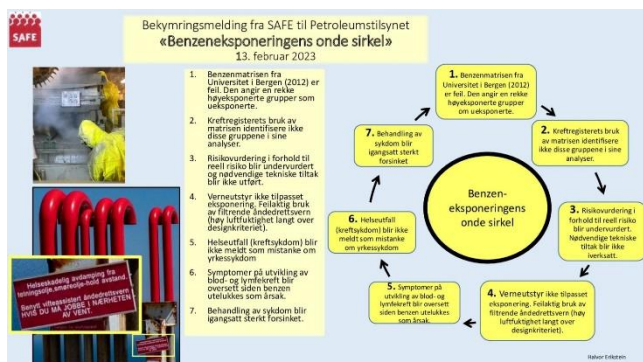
SAFE

Bekymringsmelding fra SAFE til Petroleumstilsynet
«Benzeneksponeringens onde sirkel»
13. februar 2023

1. Benzenmatrisen fra Universitet i Bergen (2012) er feil. Den angir en rekke høyeksponerte grupper som ueksponerte.

2. Kreftregisterets bruk av matrisen identifisere ikke disse gruppene i sine analyser.

3. Risikovurdering i forhold til reell risiko blir undervurdert og nødvendige tekniske tiltak blir ikke utført.

4. Verneutstyr ikke tilpasset eksponering. Feilaktig bruk av filtrende åndedrettsvern (høy luftfuktighet langt over designkriteriet).

5. Helseutfall (kreftsykdom) blir ikke meldt som mistanke om yrkessykdom

6. Symptomer på utvikling av blod- og lymfekreft blir oversett siden benzen utelukkes som årsak.

7. Behandling av sykdom blir igangsatt sterkt forsinket.

Helseskadelig avdamping fra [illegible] Benytt vifteassistert åndedrettsvern HVIS DU MÅ JOBBE I NÆRHETEN AV VENT.

1. Benzenmatrisen fra Universitet i Bergen (2012) er feil. Den angir en rekke høyeksponerte grupper som ueksponerte.

2. Kreftregisterets bruk av matrisen identifisere ikke disse gruppene i sine analyser.

3. Risikovurdering i forhold til reell risiko blir undervurdert. Nødvendige tekniske tiltak blir ikke iverksatt.

4. Verneutstyr ikke tilpasset eksponering. Feilaktig bruk av filtrende åndedrettsvern (høy luftfuktighet langt over designkriteriet).

5. Symptomer på utvikling av blod- og lymfekreft blir oversett siden benzen utelukkes som årsak.

6. Helseutfall (kreftsykdom) blir ikke meldt som mistanke om yrkessykdom

7. Behandling av sykdom blir igangsatt sterkt forsinket

Benzen-eksponeringens onde sirkel

Halvor Erikstein